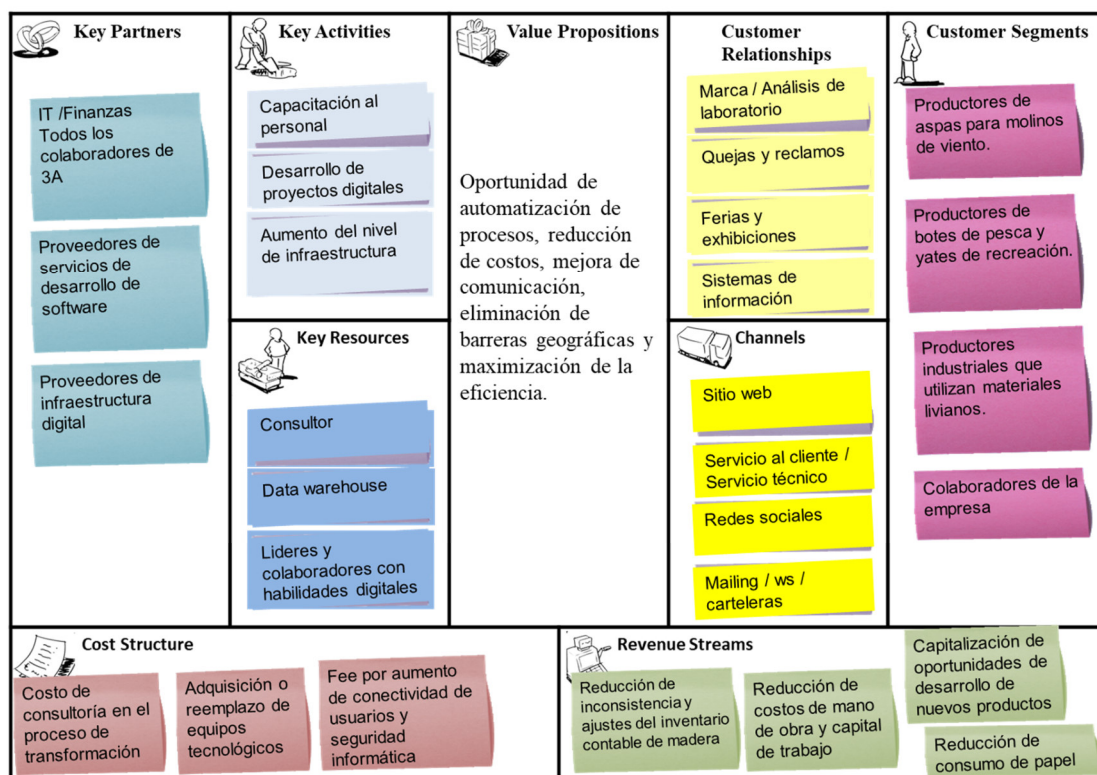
Key Partners

IT /Finanzas
Todos los colaboradores de 3A

Proveedores de servicios de desarrollo de software

Proveedores de infraestructura digital

Key Activities

Capacitación al personal

Desarrollo de proyectos digitales

Aumento del nivel de infraestructura

Key Resources

Consultor

Data warehouse

Lideres y colaboradores con habilidades digitales

Value Propositions

Oportunidad de automatización de procesos, reducción de costos, mejora de comunicación, eliminación de barreras geográficas y maximización de la eficiencia.

Customer Relationships

Marca / Análisis de laboratorio

Quejas y reclamos

Ferias y exhibiciones

Sistemas de información

Channels

Sitio web

Servicio al cliente / Servicio técnico

Redes sociales

Mailing / ws / carteleras

Customer Segments

Productores de aspas para molinos de viento.

Productores de botes de pesca y yates de recreación.

Productores industriales que utilizan materiales livianos.

Colaboradores de la empresa

Cost Structure

Costo de consultoría en el proceso de transformación

Adquisición o reemplazo de equipos tecnológicos

Fee por aumento de conectividad de usuarios y seguridad informática

Revenue Streams

Reducción de inconsistencia y ajustes del inventario contable de madera

Reducción de costos de mano de obra y capital de trabajo

Capitalización de oportunidades de desarrollo de nuevos productos

Reducción de consumo de papel